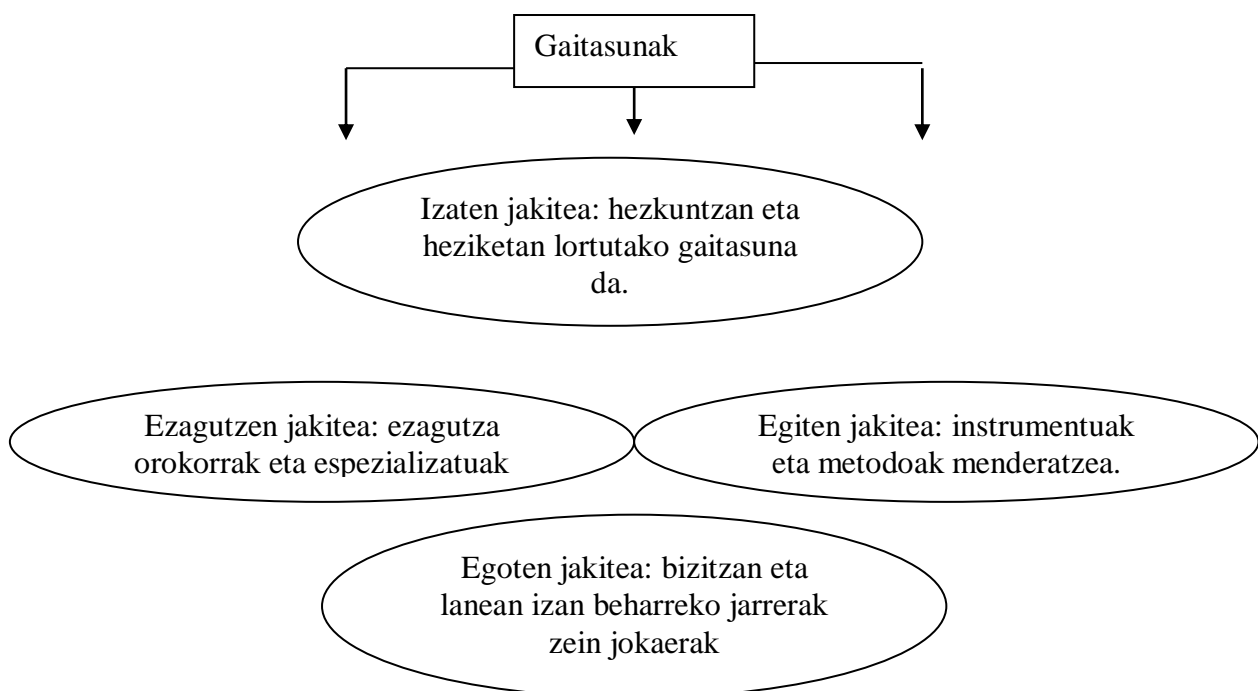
Gaitasunak

Izaten jakitea: hezkuntzan eta heziketan lortutako gaitasuna da.

Ezagutzen jakitea: ezagutza orokorrak eta espezializatuak

Egiten jakitea: instrumentuak eta metodoak menderatzea.

Egoten jakitea: bizitzan eta lanean izan beharreko jarrerak zein jokaerak